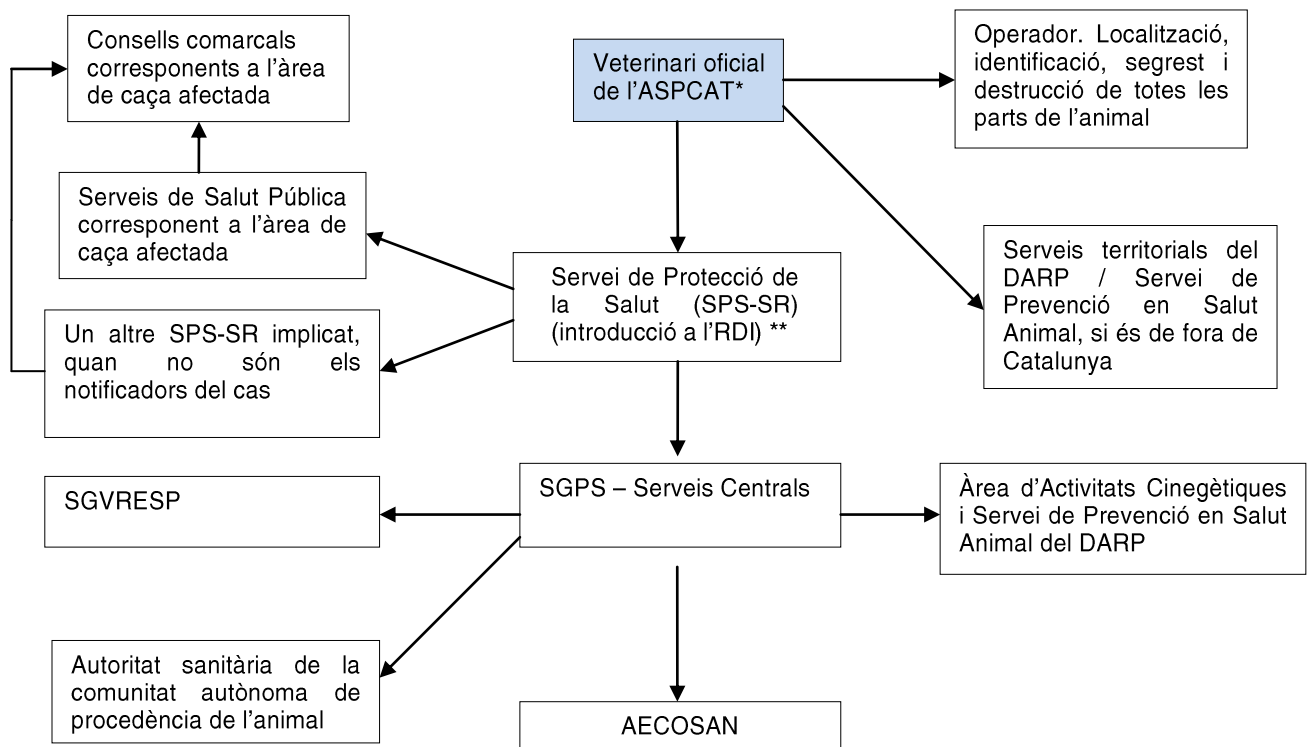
Consells comarcals corresponents a l'àrea de caça afectada

Veterinari oficial de l'ASPCAT*

Operador. Localització, identificació, segrest i destrucció de totes les parts de l'animal

Serveis de Salut Pública corresponent a l'àrea de caça afectada

Servei de Protecció de la Salut (SPS-SR) (introducció a l'RDI) **

Serveis territorials del DARP / Servei de Prevenció en Salut Animal, si és de fora de Catalunya

Un altre SPS-SR implicat, quan no són els notificadors del cas

SGVRESP

SGPS – Serveis Centrals

Àrea d'Activitats Cinegètiques i Servei de Prevenció en Salut Animal del DARP

Autoritat sanitària de la comunitat autònoma de procedència de l'animal

AECOSAN